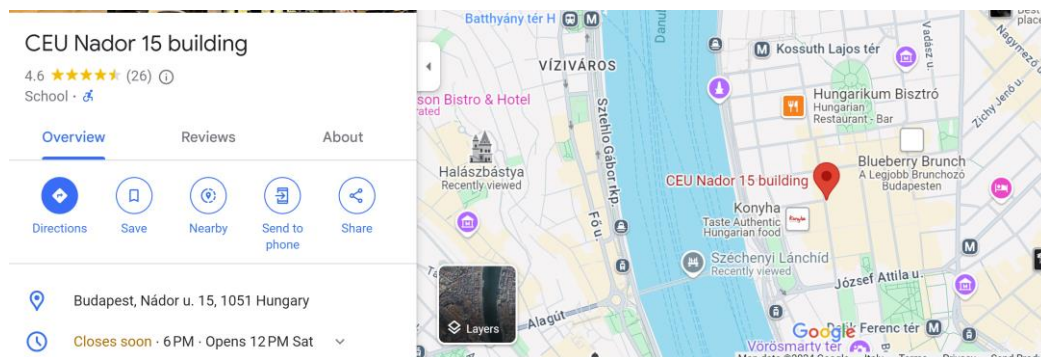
CEU Nador 15 building
4.6 ★★★★★ (26) ⓘ
School · ♿

Overview
Reviews
About

Directions
Save
Nearby
Send to phone
Share

Budapest, Nádor u. 15, 1051 Hungary

Closes soon · 6 PM · Opens 12 PM Sat

Batthyány tér H
Duna
Kossuth Lajos tér
Vadász u.
Nagymező
Best place
VÍZIVÁROS
son Bistro & Hotel
rated
Szth Gábor rkp.
Hungarikum Bisztró
Hungarian Restaurant · Bar
Zichy Jenő u.
Halászbástya
Recently viewed
Fő u.
CEU Nador 15 building
Blueberry Brunch
A Legjobb Brunchozó Budapesten
Konyha
Taste Authentic Hungarian food
Széchenyi Lánchíd
Recently viewed
József Attila u.
Layers
Alagút
Vörösmarty tér
Google
Ferenc tér
Map data ©2024 Google
Terms
Privacy
Send Prod